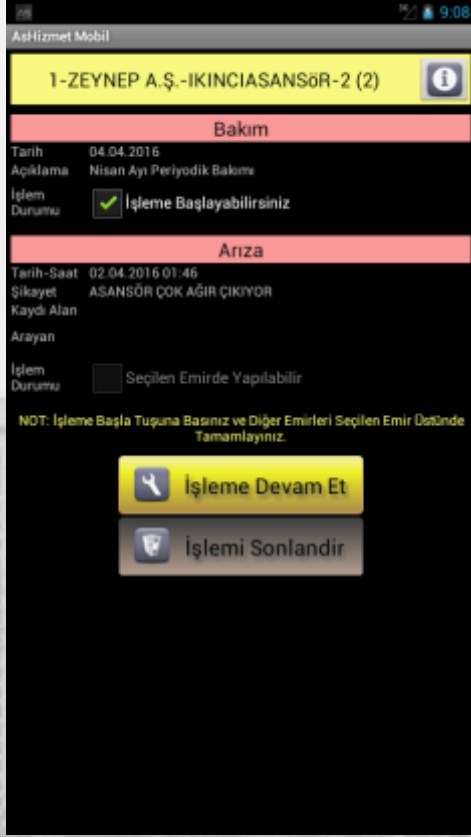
9:08

AsHizmet Mobil

1-ZEYNEP A.Ş.-IKINCIASANSöR-2 (2)

Bakım

Tarih 04.04.2016
Açıklama Nisan Ayı Periyodik Bakımı
İşlem Durumu İşleme Başlayabilirsiniz

Arıza

Tarih-Saat 02.04.2016 01:46
Şikayet ASANSÖR ÇOK AĞIR ÇIKIYOR
Kaydı Alan
Arayan
İşlem Durumu Seçilen Emirde Yapılabilir

NOT: İşleme Başla Tuşuna Basınız ve Diğer Emirleri Seçilen Emir Üstünde Tamamlayınız.

İşleme Devam Et

İşlemi Sonlandir